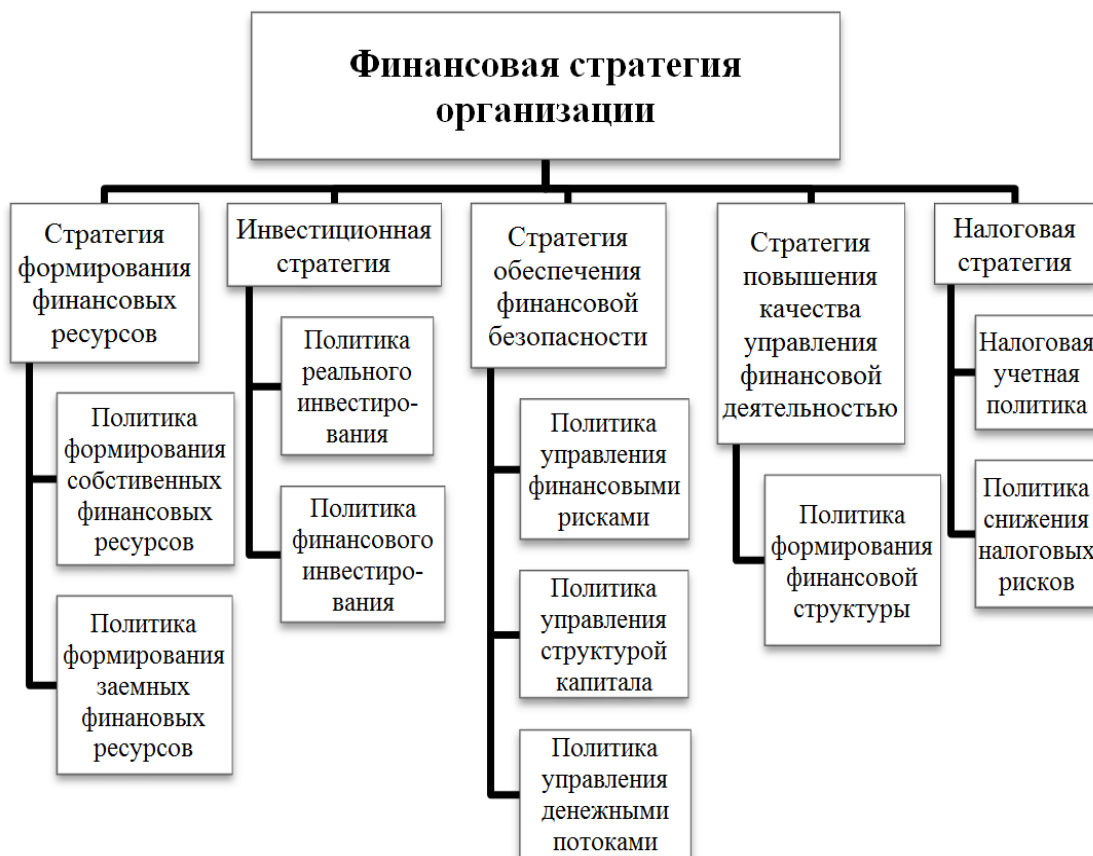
Финансовая стратегия организации

Стратегия формирования финансовых ресурсов

Политика формирования собственных финансовых ресурсов

Политика формирования заемных финановых ресурсов

Инвестиционная стратегия

Политика реального инвестирования

Политика финансового инвестирования

Стратегия обеспечения финансовой безопасности

Политика управления финансовыми рисками

Политика управления структурой капитала

Политика управления денежными потоками

Стратегия повышения качества управления финансовой деятельностью

Политика формирования финансовой структуры

Налоговая стратегия

Налоговая учетная политика

Политика снижения налоговых рисков